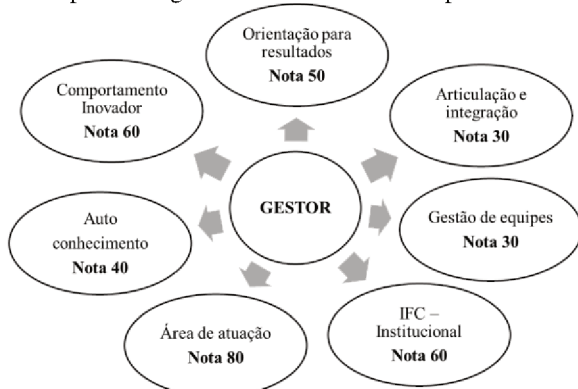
Orientação para resultados
Nota 50

Articulação e integração
Nota 30

Gestão de equipes
Nota 30

IFC – Institucional
Nota 60

Área de atuação
Nota 80

Auto conhecimento
Nota 40

Comportamento Inovador
Nota 60

GESTOR